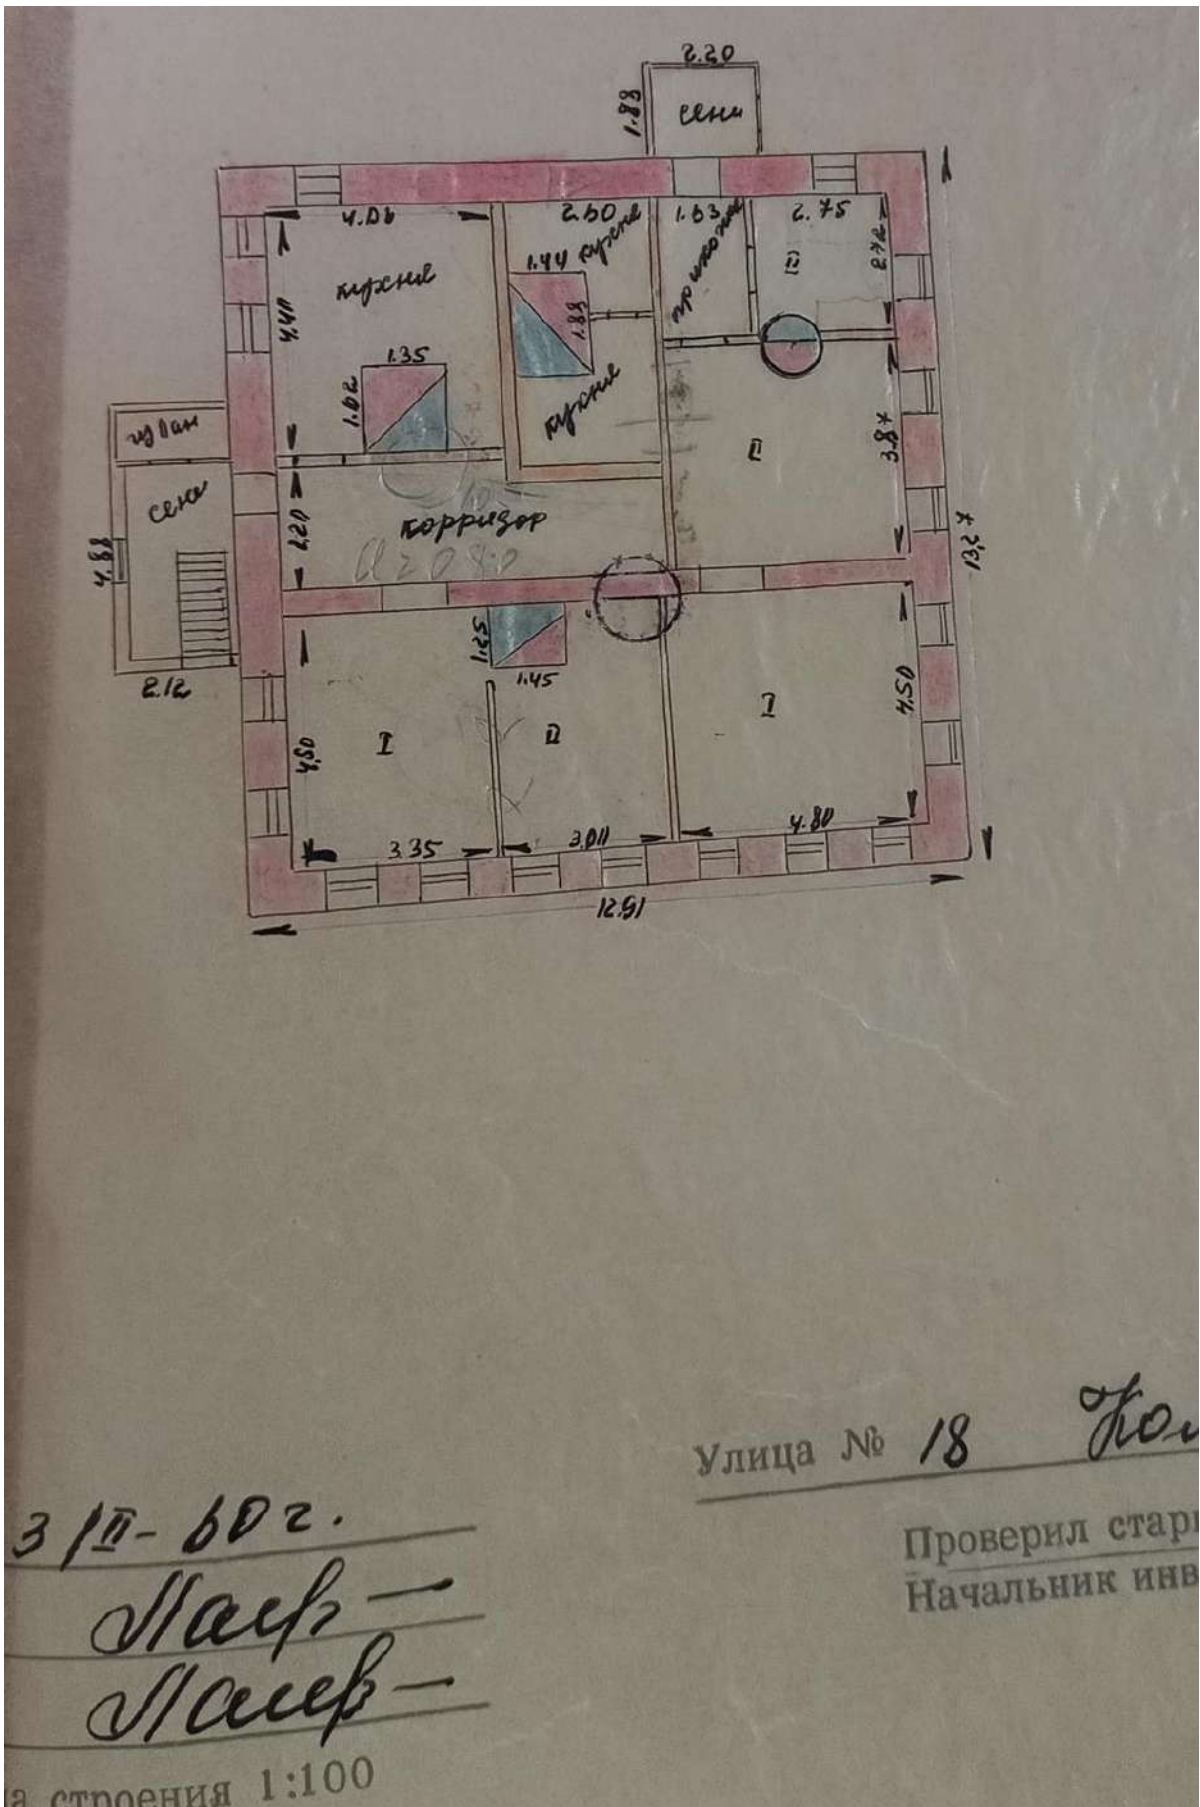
2.20
1.83
сени
4.06
2.50
1.63
2.75
1.44 кухня
прихожая
II
2.42
кухня
4.41
1.35
1.88
1.02
кухня
чулан
сени
II
3.84
коридор
4.88
2.20
13.24
1.25
1.45
2.12
I
4.50
I
II
4.50
3.35
3.04
4.80
12.91
Улица № 18 Ко
3/II-60г.
Проверил стар
Начальник инв
Лаев-
Лаев-
а строения 1:100